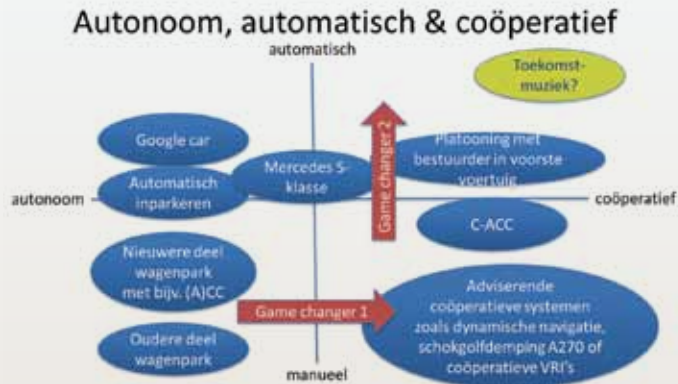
Autonoom, automatisch & coöperatief

automatisch

Toekomst-muziek?

Google car

Platooning met bestuurder in voorste voertuig

Game changer 2

Mercedes S-klasse

Automatisch inparkeren

autonoom

coöperatief

C-ACC

Nieuwere deel wagenpark met bijv. (A)CC

Game changer 1

Adviserende coöperatieve systemen zoals dynamische navigatie, schokgolfdemping A270 of coöperatieve VRI's

Oudere deel wagenpark

manueel